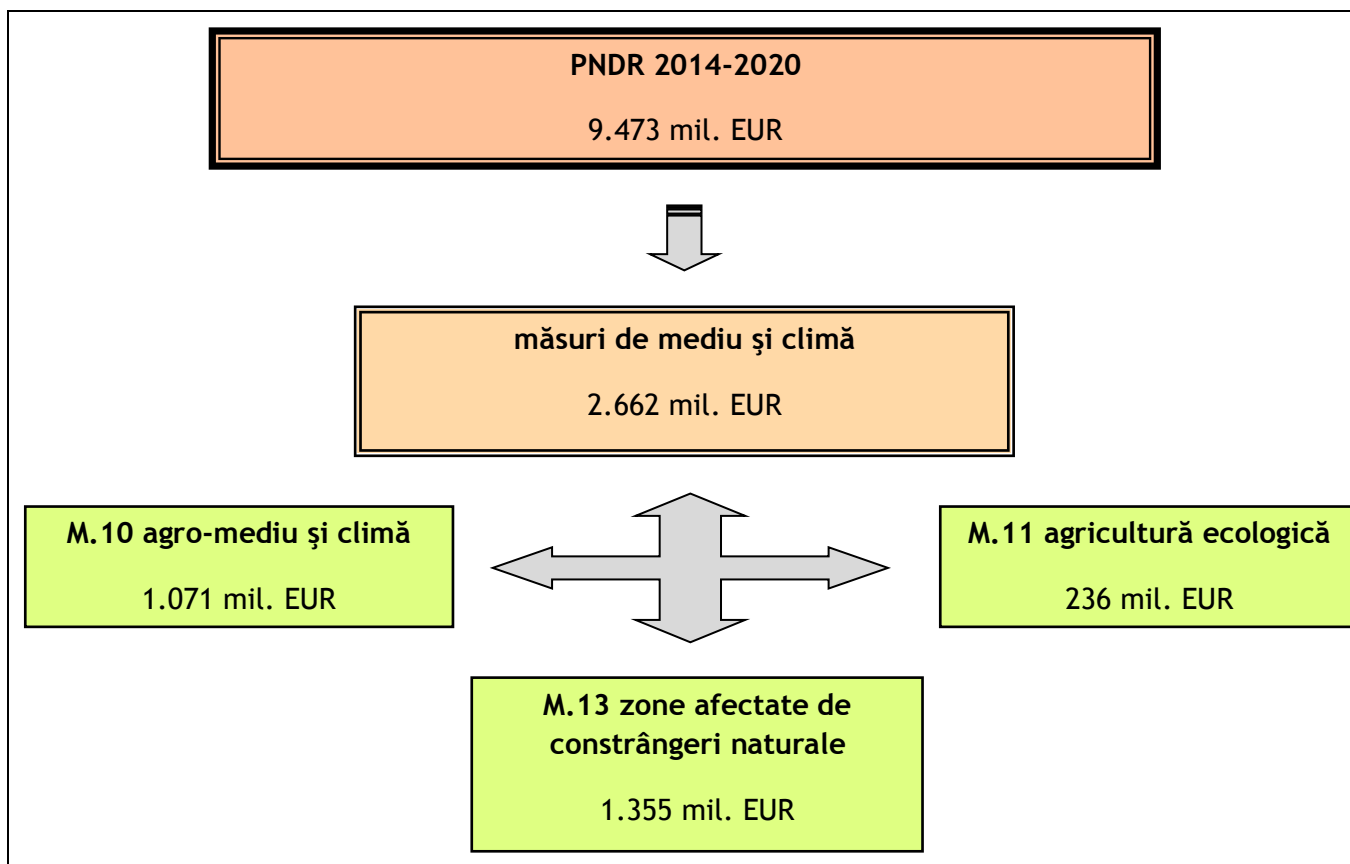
PNDR 2014-2020

9.473 mil. EUR

măsuri de mediu şi climă

2.662 mil. EUR

M.10 agro-mediu şi climă

1.071 mil. EUR

M.11 agricultură ecologică

236 mil. EUR

M.13 zone afectate de constrângeri naturale

1.355 mil. EUR